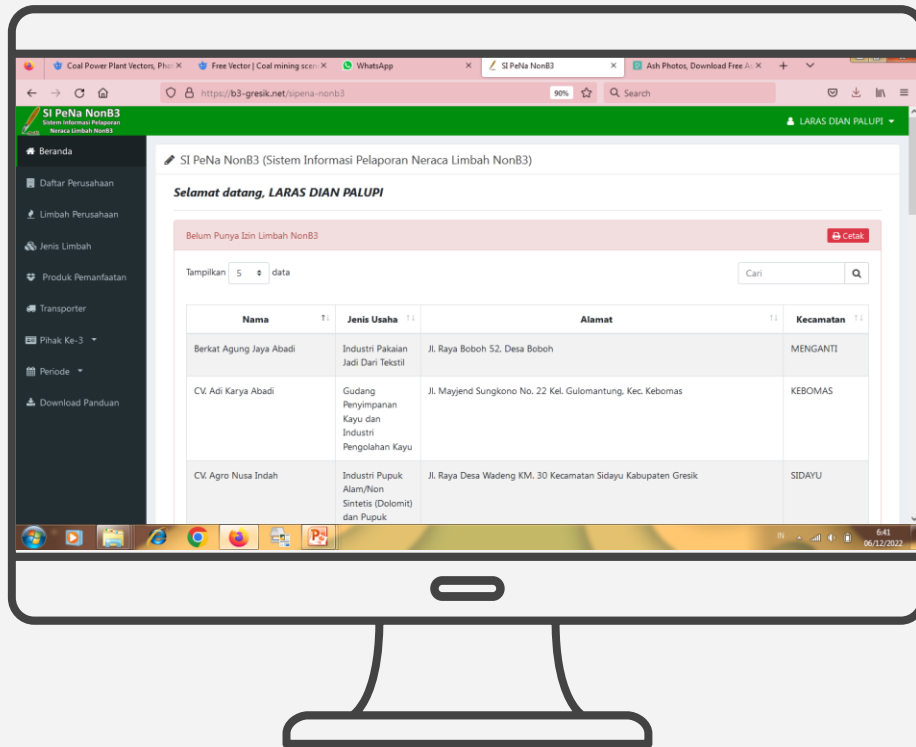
Coal Power Plant Vectors, Pho ×
Free Vector | Coal mining scen ×
WhatsApp ×
SI PeNa NonB3 ×
Ash Photos, Download Free As ×
+

https://b3-gresik.net/sipena-nonb3
90%
Search

SI PeNa NonB3
Sistem Informasi Pelaporan Neraca Limbah NonB3

LARAS DIAN PALUPI

Beranda
Daftar Perusahaan
Limbah Perusahaan
Jenis Limbah
Produk Pemanfaatan
Transporter
Pihak Ke-3
Periode
Download Panduan

SI PeNa NonB3 (Sistem Informasi Pelaporan Neraca Limbah NonB3)

Selamat datang, LARAS DIAN PALUPI

Belum Punya Izin Limbah NonB3
Cetak

Tampilkan 5 data
Cari

| Nama | Jenis Usaha | Alamat | Kecamatan |
|---|---|---|---|
| Berkat Agung Jaya Abadi | Industri Pakaian Jadi Dari Tekstil | Jl. Raya Boboh 52, Desa Boboh | MENGANTI |
| CV. Adi Karya Abadi | Gudang Penyimpanan Kayu dan Industri Pengolahan Kayu | Jl. Mayjend Sungkono No. 22 Kel. Gulomantung, Kec. Kebomas | KEBOMAS |
| CV. Agro Nusa Indah | Industri Pupuk Alam/Non Sintetis (Dolomit) dan Pupuk | Jl. Raya Desa Wadeng KM. 30 Kecamatan Sidayu Kabupaten Gresik | SIDAYU |

IN
6:41
06/12/2022